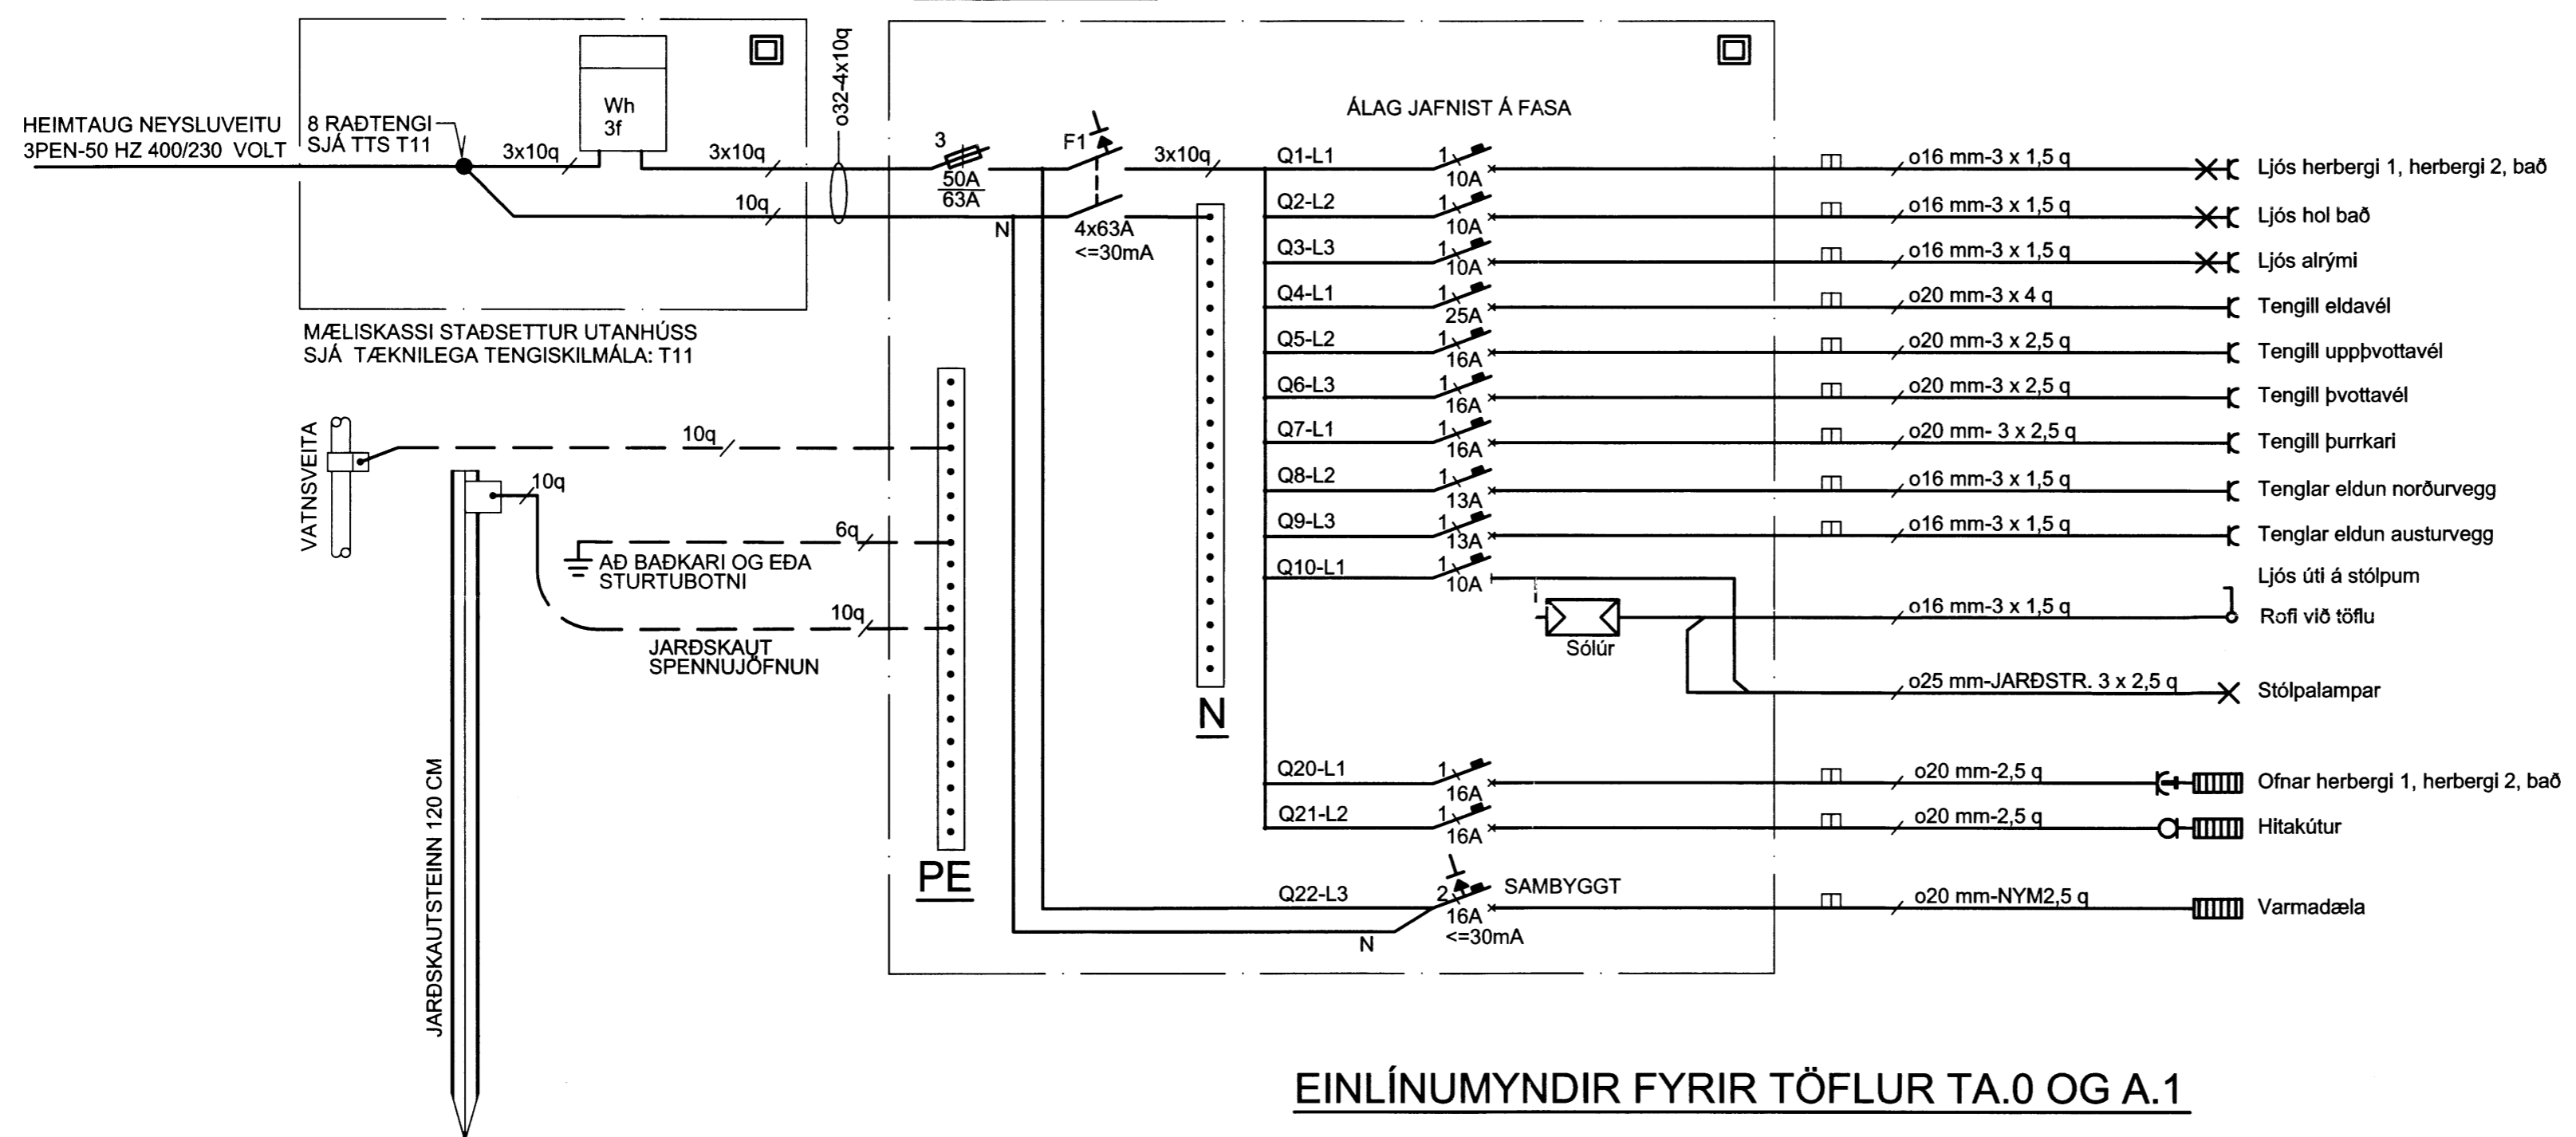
HEIMTAUG NEYSLUVEITU
3PEN-50 HZ 400/230 VOLT

8 RAÐTENGI
SJÁ TTS T11

3x10q

Wh
3f

3x10q

10q

o32-4x10q

MÆLISKASSI STAÐSETTUR UTANHÚSS
SJÁ TÆKNILEGA TENGISKILMÁLA: T11

3
50A
63A

F1
4x63A
<=30mA

N

3x10q

ÁLAG JAFNIST Á FASA

Q1-L1 1 10A o16 mm-3 x 1,5 q Ljós herbergi 1, herbergi 2, bað
Q2-L2 1 10A o16 mm-3 x 1,5 q Ljós hol bað
Q3-L3 1 10A o16 mm-3 x 1,5 q Ljós alrými
Q4-L1 1 25A o20 mm-3 x 4 q Tengill eldavél
Q5-L2 1 16A o20 mm-3 x 2,5 q Tengill uppþvottavél
Q6-L3 1 16A o20 mm-3 x 2,5 q Tengill þvottavél
Q7-L1 1 16A o20 mm- 3 x 2,5 q Tengill þurrkari
Q8-L2 1 13A o16 mm-3 x 1,5 q Tenglar eldun norðurvegg
Q9-L3 1 13A o16 mm-3 x 1,5 q Tenglar eldun austurvegg
Q10-L1 1 10A
Ljós úti á stólpum
Sólúr
o16 mm-3 x 1,5 q Rofi við töflu
o25 mm-JARÐSTR. 3 x 2,5 q Stólpalampar

VATNSVEITA
10q
10q
6q
AÐ BAÐKARI OG EÐA
STURTUBOTNI
10q
JARÐSKAUT
SPENNUJÖFNUN
JARÐSKAUTSTEINN 120 CM

N
PE

Q20-L1 1 16A o20 mm-2,5 q Ofnar herbergi 1, herbergi 2, bað
Q21-L2 1 16A o20 mm-2,5 q Hitakútur
Q22-L3 2 16A <=30mA SAMBYGGT o20 mm-NYM2,5 q Varmadæla
N

EINLÍNUMYNDIR FYRIR TÖFLUR TA.0 OG A.1